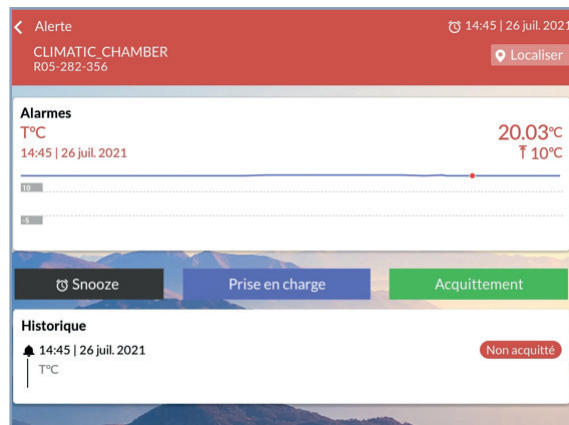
Alerte
14:45 | 26 juil. 2021
CLIMATIC_CHAMBER
R05-282-356
Localiser

Alarmes
T°C
20.03°C
14:45 | 26 juil. 2021
10°C
10
-5

Snooze
Prise en charge
Acquittement

Historique
14:45 | 26 juil. 2021
Non acquitté
T°C